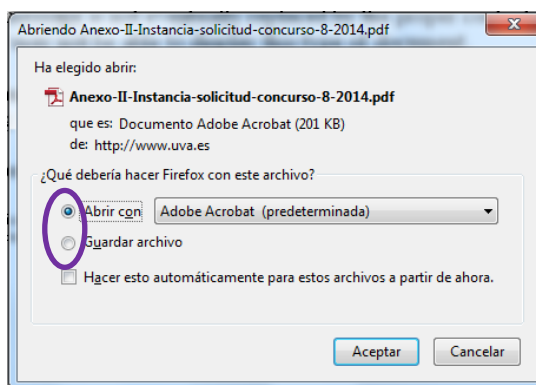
Abriendo Anexo-II-Instancia-solicitud-concurso-8-2014.pdf

Ha elegido abrir:

Anexo-II-Instancia-solicitud-concurso-8-2014.pdf

que es: Documento Adobe Acrobat (201 KB)

de: http://www.uva.es

¿Qué debería hacer Firefox con este archivo?

Abrir con Adobe Acrobat (predeterminada)

Guardar archivo

Hacer esto automáticamente para estos archivos a partir de ahora.

Aceptar

Cancelar